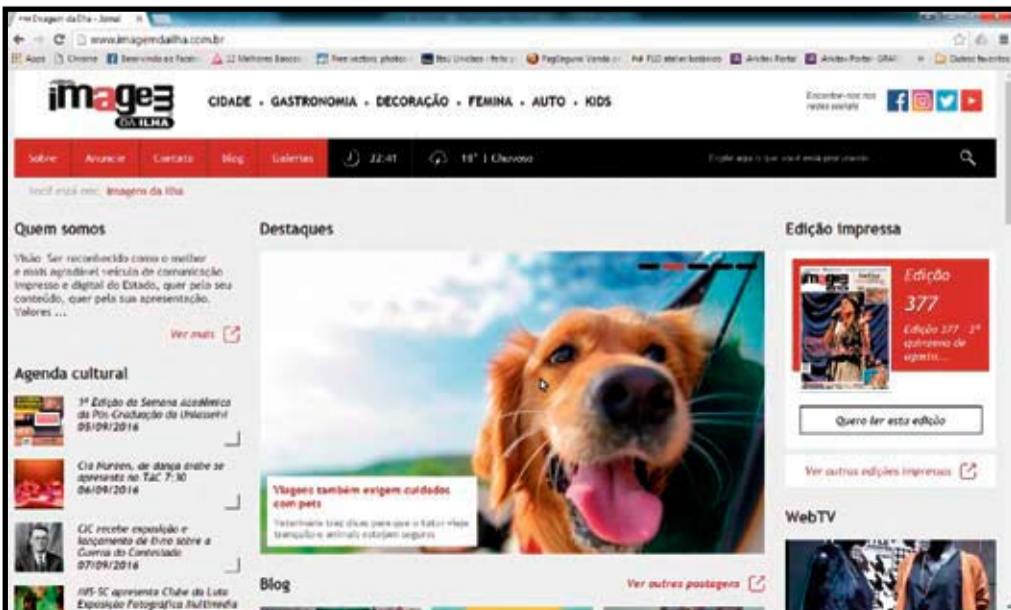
Imagem da Ilha - Jornal

www.imagemdailha.com.br

Apps Chrome Bem-vindo ao Faceb... 12 Melhores Baixos... Free vectors photos... Beu Unidas - fett... PagSeguro Venda... FLO atelier botânico Ander Fortes Ander Fortes GRAF... Outros favoritos

imagem DA ILHA

CIDADE . GASTRONOMIA . DECORAÇÃO . FEMINA . AUTO . KIDS

Encontre-nos nas redes sociais

Sobre Anuncie Contato Blog Galerias 22:41 18° | Chuvoso

Digite aqui o que você está procurando

Você está em: Imagem da Ilha

Quem somos

Visão: Ser reconhecido como o melhor e mais agradável veículo de comunicação impresso e digital do Estado, quer pelo seu conteúdo, quer pela sua apresentação. Valores ...

Ver mais

Agenda cultural

3ª Edição da Semana acadêmica da Pós-Graduação da Unisocesc 05/09/2016

Cia Nurdem, de dança árabe se apresenta no TAC 7:30 06/09/2016

CIC recebe exposição e lançamento de livro sobre a Guerra do Contestado 07/09/2016

IMS-SC apresenta Clube da Luta Exposição Fotográfica Multimídia

Destaques

Viagens também exigem cuidados com pets

Veterinário traz dicas para que o tutor viaje tranquilo e animais estejam seguros

Blog

Ver outras postagens

Edição impressa

Edição 377

Edição 377 - 2ª quinzena de agosto...

Quero ler esta edição

Ver outras edições impressas

WebTV